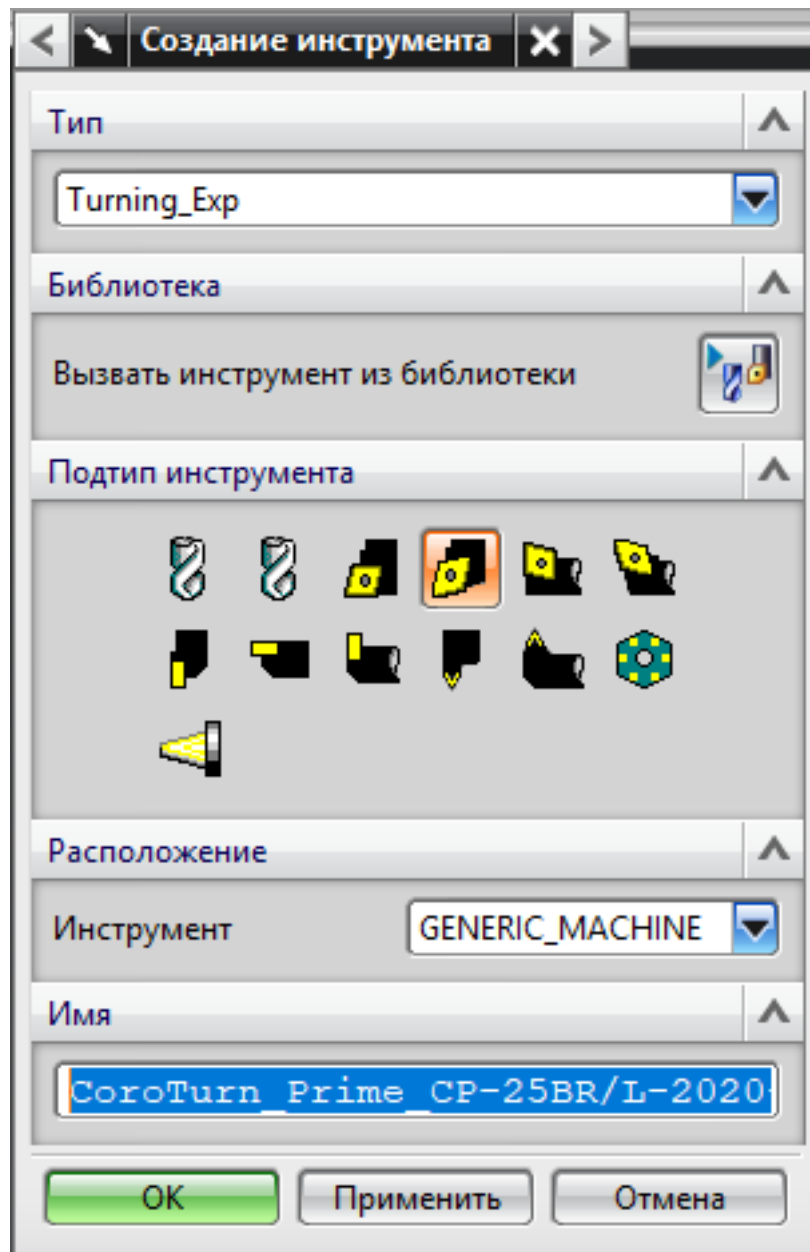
Создание инструмента

Тип

Turning_Exp

Библиотека

Вызвать инструмент из библиотеки

Подтип инструмента

Расположение

Инструмент

GENERIC_MACHINE

Имя

CoroTurn_Prime_CP-25BR/L-2020

OK

Применить

Отмена